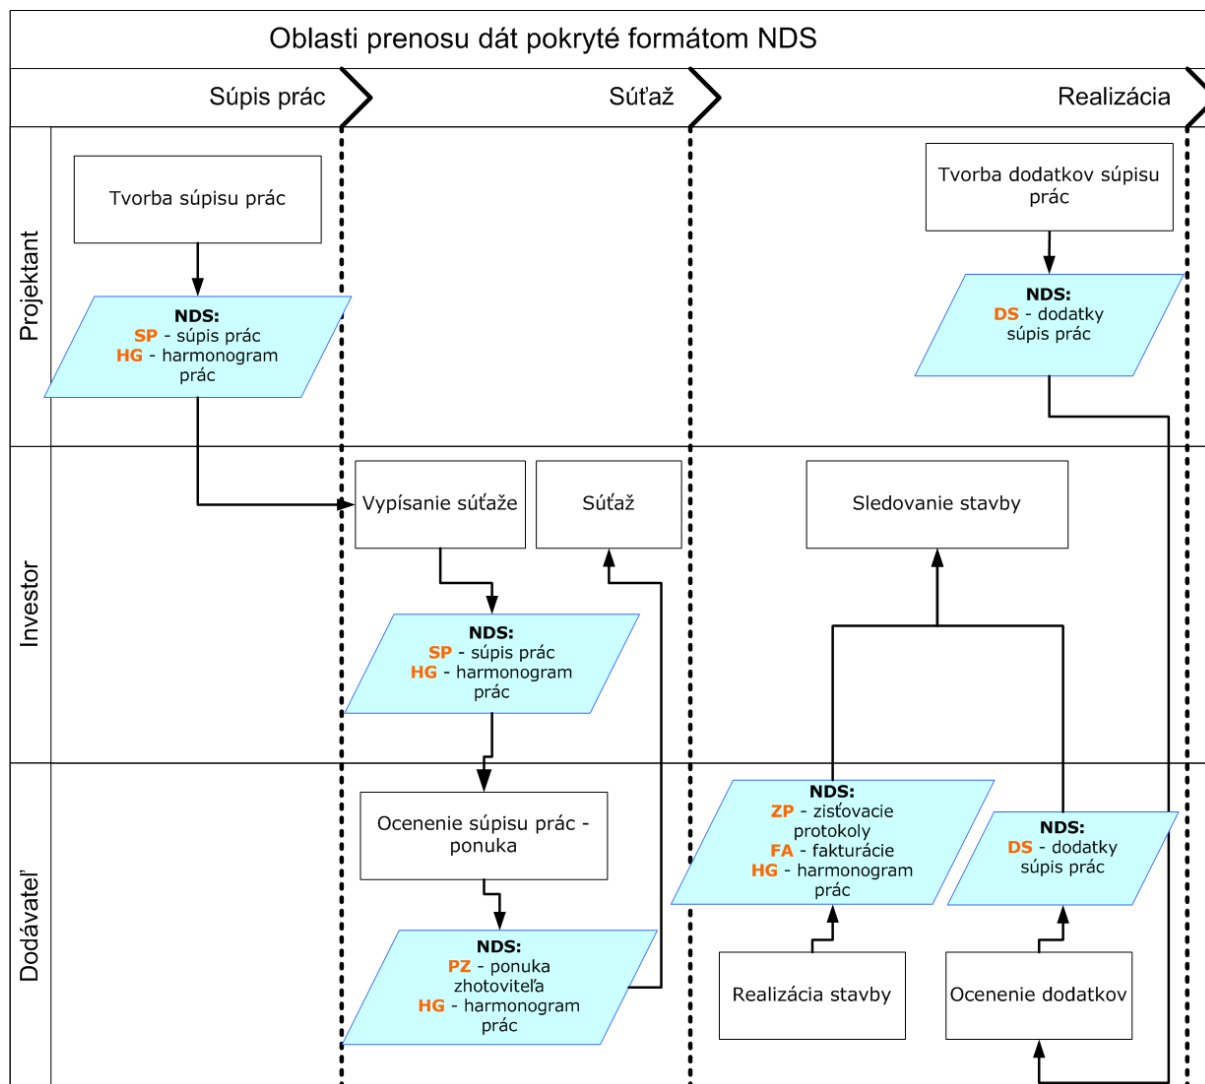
Oblasti prenosu dát pokryté formátom NDS

Súpis prác

Súťaž

Realizácia

Projektant

Tvorba súpisu prác

NDS:
SP - súpis prác
HG - harmonogram prác

Tvorba dodatkov súpisu prác

NDS:
DS - dodatky súpis prác

Investor

Vypísanie súťaže

Súťaž

Sledovanie stavby

NDS:
SP - súpis prác
HG - harmonogram prác

Dodávateľ

Ocenenie súpisu prác - ponuka

NDS:
PZ - ponuka zhotoviteľa
HG - harmonogram prác

NDS:
ZP - zisťovacie protokoly
FA - fakturácie
HG - harmonogram prác

NDS:
DS - dodatky súpis prác

Realizácia stavby

Ocenenie dodatkov